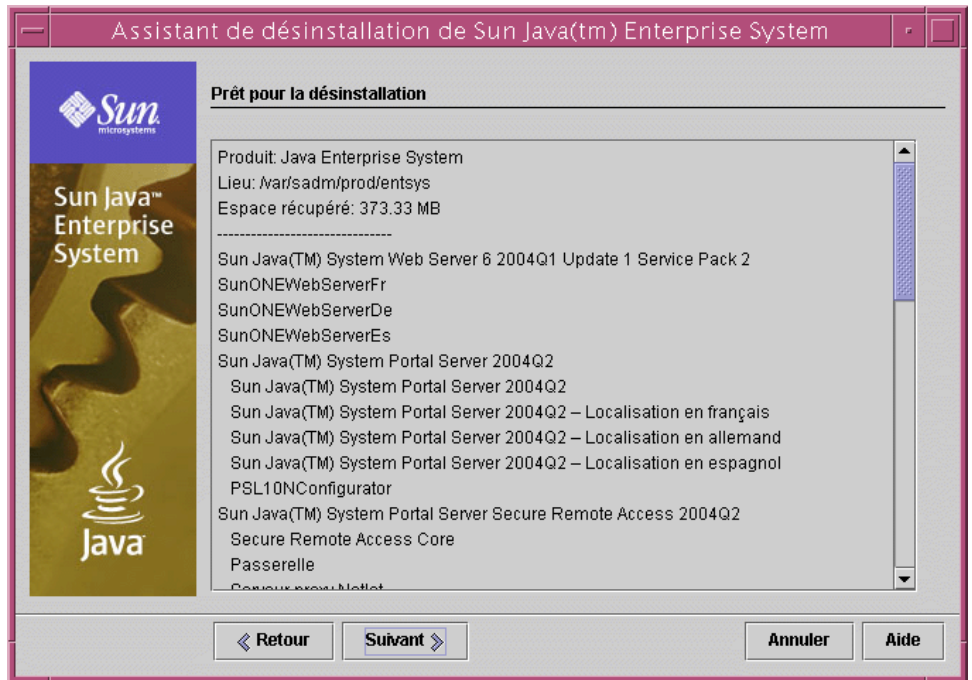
Assistant de désinstallation de Sun Java(tm) Enterprise System

Sun microsystems

Sun Java™ Enterprise System

Java

Prêt pour la désinstallation

Produit: Java Enterprise System
Lieu: /var/sadm/prod/entsys
Espace récupéré: 373.33 MB
--------------------------------
Sun Java(TM) System Web Server 6 2004Q1 Update 1 Service Pack 2
SunONEWebServerFr
SunONEWebServerDe
SunONEWebServerEs
Sun Java(TM) System Portal Server 2004Q2
Sun Java(TM) System Portal Server 2004Q2
Sun Java(TM) System Portal Server 2004Q2 – Localisation en français
Sun Java(TM) System Portal Server 2004Q2 – Localisation en allemand
Sun Java(TM) System Portal Server 2004Q2 – Localisation en espagnol
PSL10NConfigurator
Sun Java(TM) System Portal Server Secure Remote Access 2004Q2
Secure Remote Access Core
Passerelle
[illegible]

Retour
Suivant
Annuler
Aide